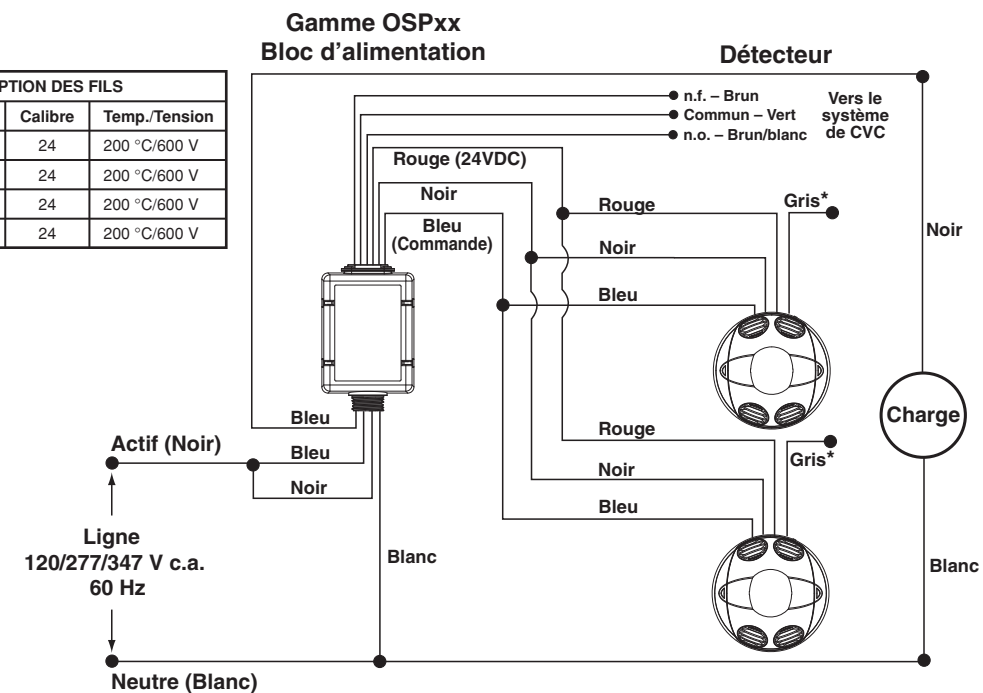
Gamme OSPxx
Bloc d'alimentation

Détecteur

| PTION DES FILS | | |
|---|---|---|
| | Calibre | Temp./Tension |
| | 24 | 200 °C/600 V |
| | 24 | 200 °C/600 V |
| | 24 | 200 °C/600 V |
| | 24 | 200 °C/600 V |

n.f. – Brun
Commun – Vert
n.o. – Brun/blanc
Vers le système de CVC

Rouge (24VDC)
Noir
Bleu (Commande)

Rouge
Gris*
Noir
Bleu

Noir

Charge

Rouge
Gris*
Noir
Bleu

Bleu
Bleu
Noir

Actif (Noir)

Ligne
120/277/347 V c.a.
60 Hz

Blanc

Blanc

Neutre (Blanc)